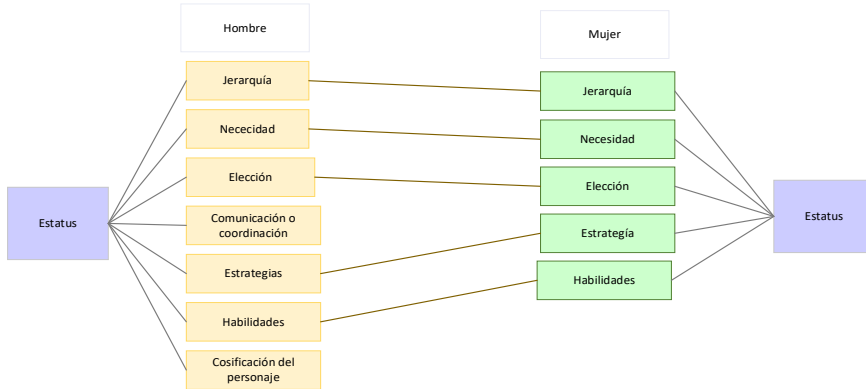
Hombre

Mujer

Estatus

Jerarquía

Necedidad

Elección

Comunicación o coordinación

Estrategias

Habilidades

Cosificación del personaje

Jerarquía

Necesidad

Elección

Estrategía

Habilidades

Estatus